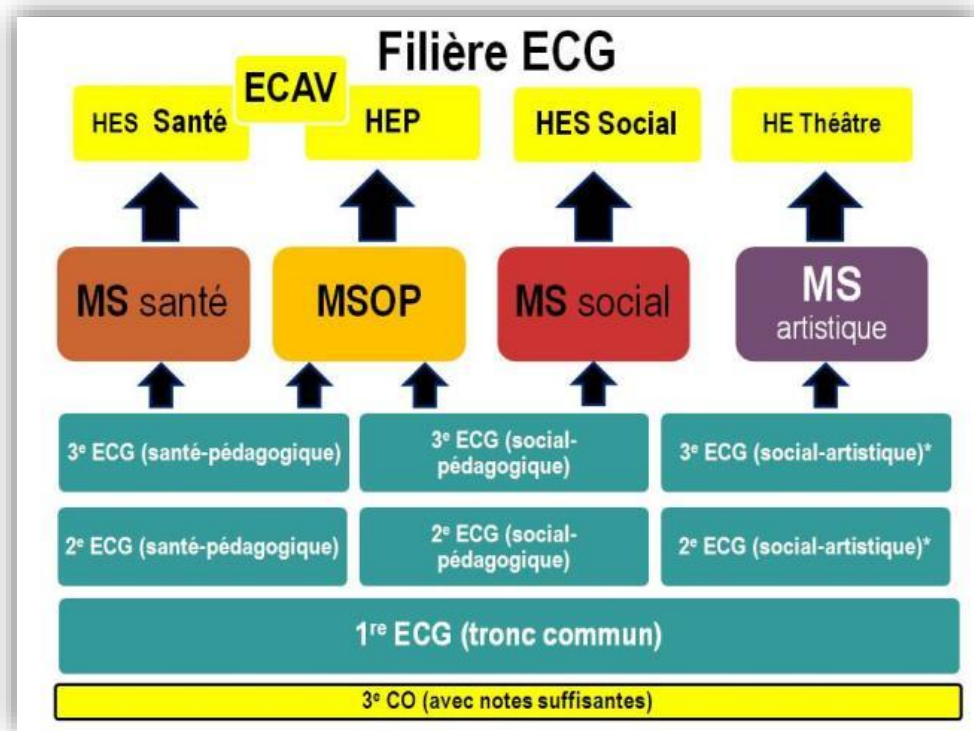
Filière ECG

HES Santé

ECAV

HEP

HES Social

HE Théâtre

MS santé

MSOP

MS social

MS artistique

3$^e$ ECG (santé-pédagogique)

3$^e$ ECG (social-pédagogique)

3$^e$ ECG (social-artistique)*

2$^e$ ECG (santé-pédagogique)

2$^e$ ECG (social-pédagogique)

2$^e$ ECG (social-artistique)*

1$^{re}$ ECG (tronc commun)

3$^e$ CO (avec notes suffisantes)